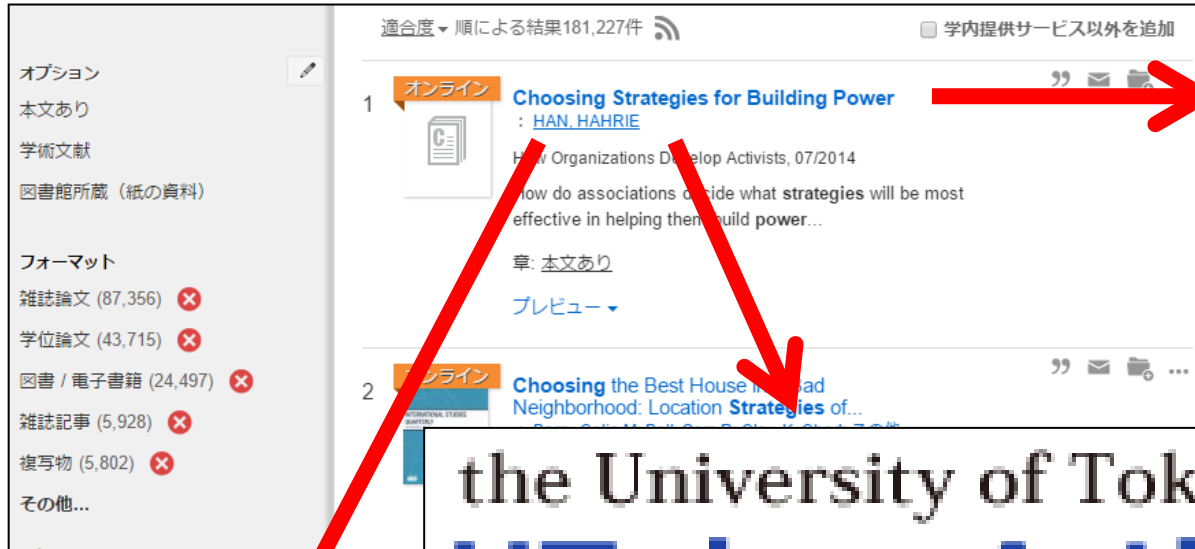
適合度 ▾ 順による結果181,227件

学内提供サービス以外を追加

オプション
本文あり
学術文献
図書館所蔵（紙の資料）

フォーマット
雑誌論文 (87,356)
学位論文 (43,715)
図書 / 電子書籍 (24,497)
雑誌記事 (5,928)
複写物 (5,802)
その他...

1
オンライン
Choosing Strategies for Building Power
: HAN, HAHRIE
H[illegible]w Organizations D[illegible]elop Activists, 07/2014
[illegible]ow do associations d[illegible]ide what strategies will be most effective in helping the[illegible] build power...
章: 本文あり
プレビュー ▾

2
オンライン
Choosing the Best House i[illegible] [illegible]ad Neighborhood: Location Strategies of...
INTERNATIONAL STUDIES QUARTERLY

the University of Tok